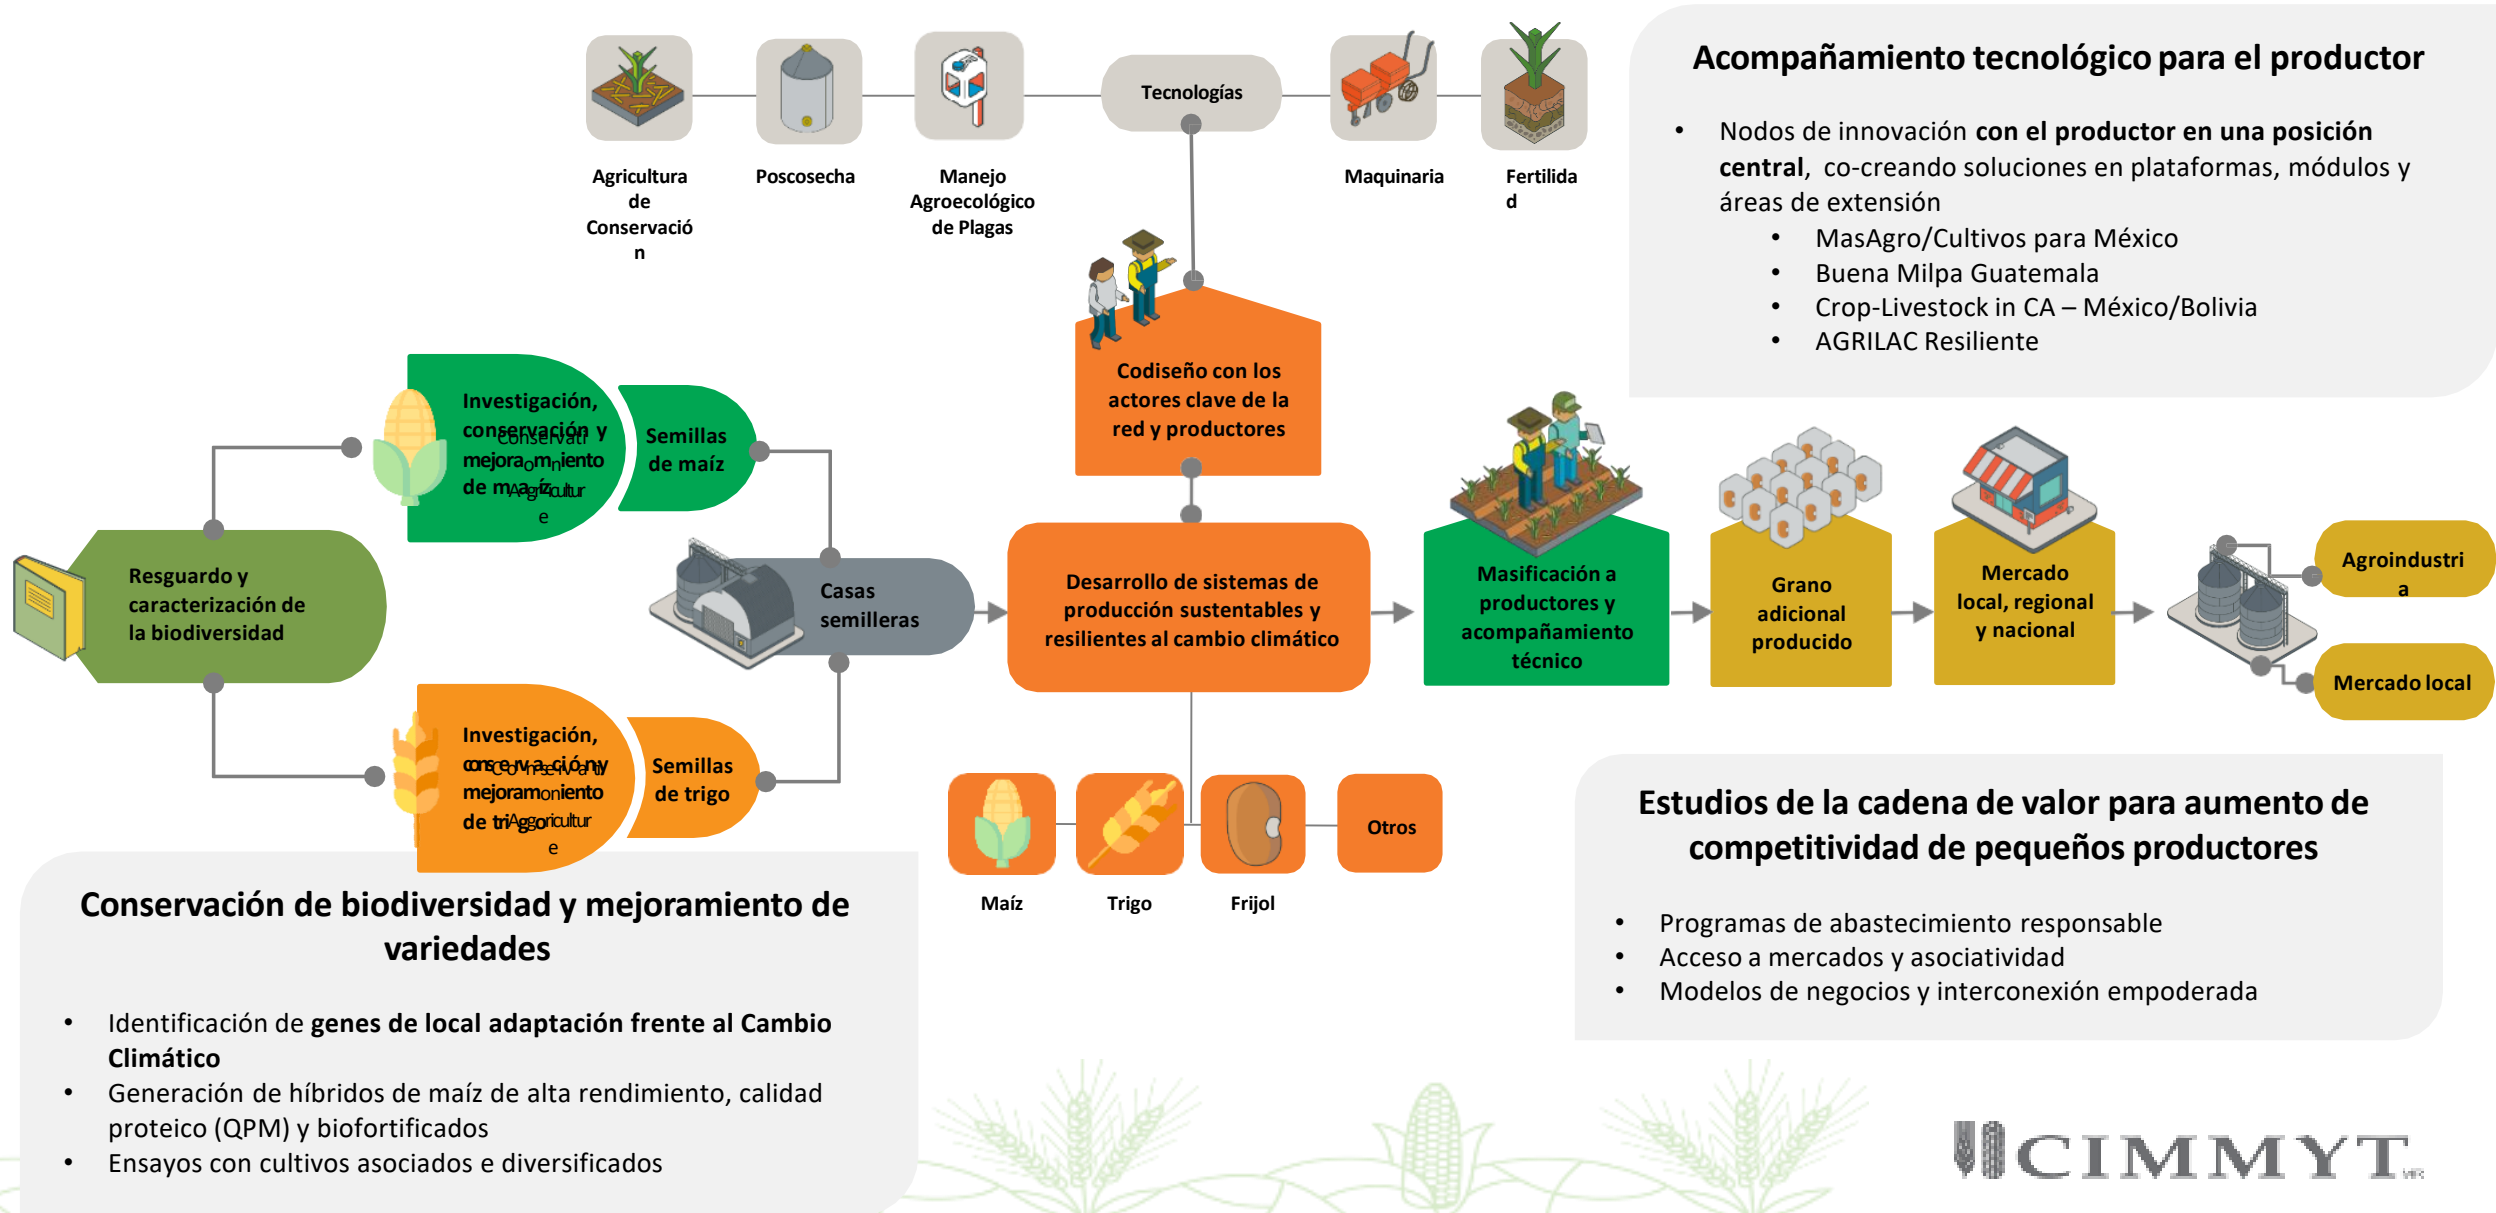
Agricultura de Conservación

Poscosecha

Manejo Agroecológico de Plagas

Tecnologías

Maquinaria

Fertilidad

Acompañamiento tecnológico para el productor

• Nodos de innovación **con el productor en una posición central**, co-creando soluciones en plataformas, módulos y áreas de extensión
  • MasAgro/Cultivos para México
  • Buena Milpa Guatemala
  • Crop-Livestock in CA – México/Bolivia
  • AGRILAC Resiliente

Codiseño con los actores clave de la red y productores

Investigación, conservación y mejoramiento de maíz

Semillas de maíz

Resguardo y caracterización de la biodiversidad

Casas semilleras

Desarrollo de sistemas de producción sustentables y resilientes al cambio climático

Masificación a productores y acompañamiento técnico

Grano adicional producido

Mercado local, regional y nacional

Agroindustria

Mercado local

Investigación, conservación y mejoramiento de trigo

Semillas de trigo

Maíz

Trigo

Frijol

Otros

Estudios de la cadena de valor para aumento de competitividad de pequeños productores

• Programas de abastecimiento responsable
• Acceso a mercados y asociatividad
• Modelos de negocios y interconexión empoderada

Conservación de biodiversidad y mejoramiento de variedades

• Identificación de **genes de local adaptación frente al Cambio Climático**
• Generación de híbridos de maíz de alta rendimiento, calidad proteico (QPM) y biofortificados
• Ensayos con cultivos asociados e diversificados

CIMMYT